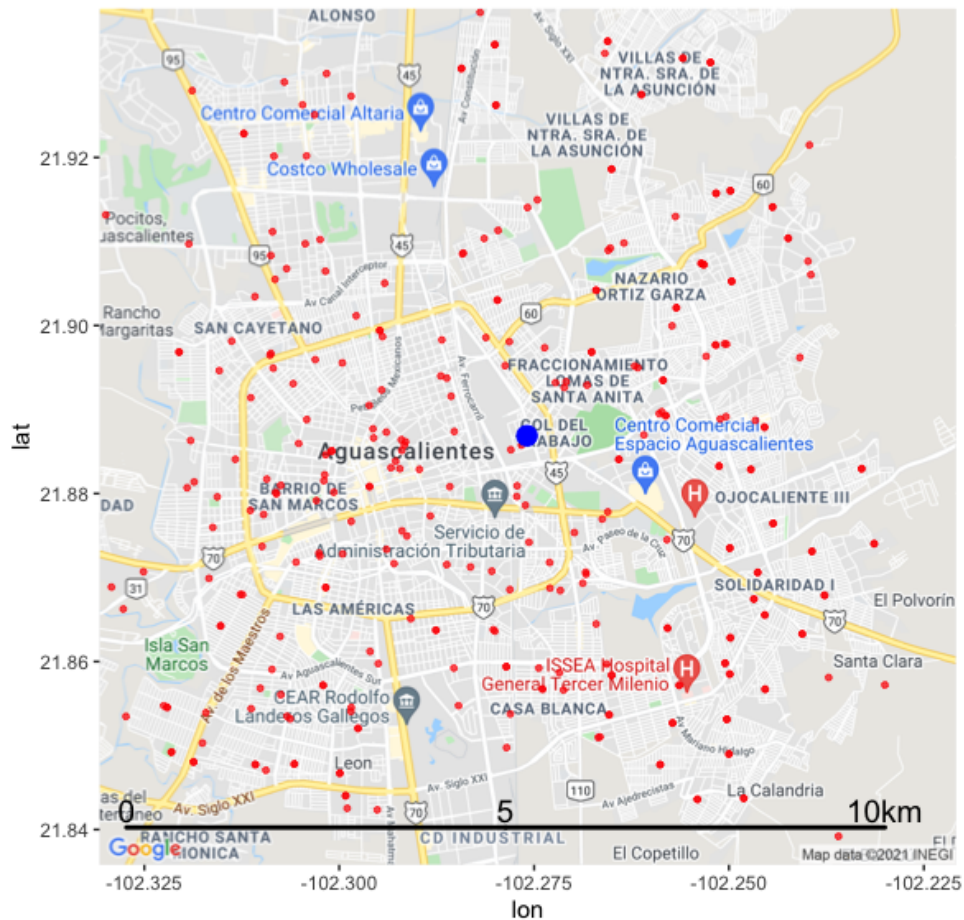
ALONSO
95
45
Av. Constitución
Av. Siglo XXI
VILLAS DE NTRA. SRA. DE LA ASUNCIÓN
Centro Comercial Altaria
VILLAS DE NTRA. SRA. DE LA ASUNCIÓN
Costco Wholesale
60
Pocitos, Aguascalientes
45
95
Av. Canal Interceptor
NAZARIO ORTIZ GARZA
Rancho Margaritas
SAN CAYETANO
60
Av. Ferrocarril
FRACCIONAMIENTO LOMAS DE SANTA ANITA
Av. de los Mexicanos
COL DEL TRABAJO
Centro Comercial Espacio Aguascalientes
Aguascalientes
45
BARRIO DE SAN MARCOS
OJOCALIENTE III
DAD
Servicio de Administración Tributaria
Av. Paseo de la Cruz
70
70
31
SOLIDARIDAD I
LAS AMÉRICAS
70
El Polvorín
70
Isla San Marcos
Av. de los Maestros
Av. Aguascalientes Sur
ISSEA Hospital General Tercer Milenio
Santa Clara
CEAR Rodolfo Landeros Gallegos
CASA BLANCA
Av. Mariano Hidalgo
Leon
Av. Siglo XXI
110
La Calandria
Av. Siglo XXI
Av. Ajedrecistas
70
0
5
10km
RANCHO SANTA MONICA
CD INDUSTRIAL
El Copetillo
Google
Map data ©2021 INEGI
21.92
21.90
21.88
21.86
21.84
lat
-102.325
-102.300
-102.275
-102.250
-102.225
lon